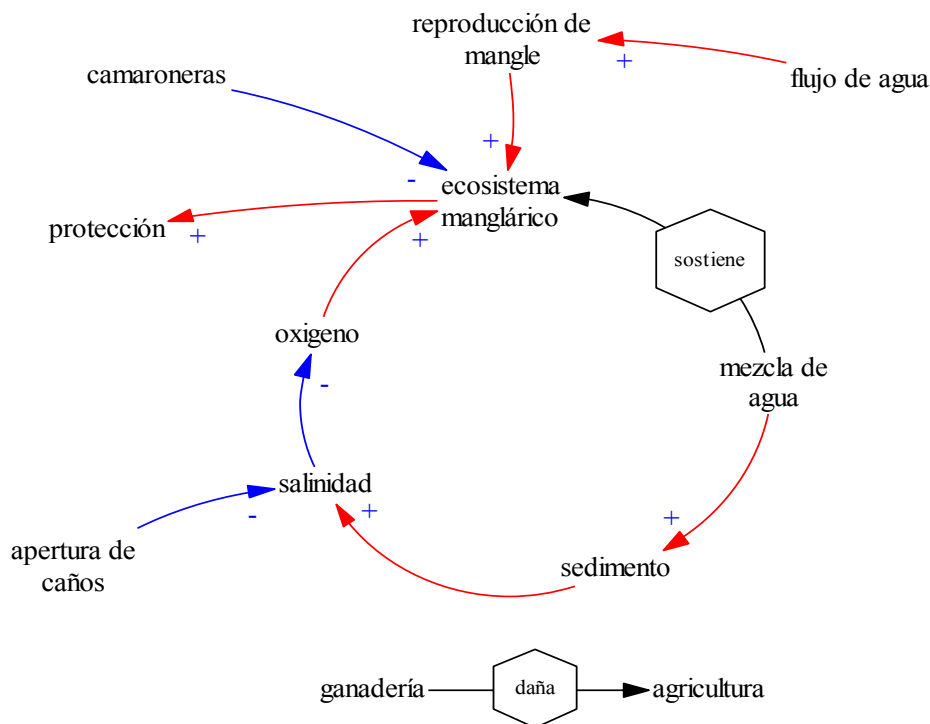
reproducción de mangle

+

flujo de agua

camaroneras

+

-

ecosistema manglárico

protección

+

+

sostiene

oxigeno

-

mezcla de agua

salinidad

-

+

+

apertura de caños

sedimento

ganadería

daña

agricultura